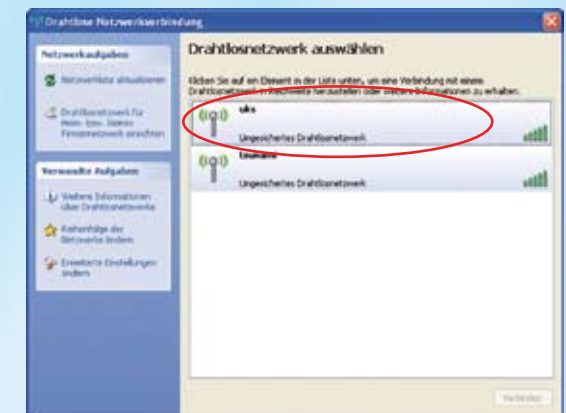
Drahtlose Netzwerkverbindung

Netzwerkaufgaben

Netzwerkliste aktualisieren

Drahtlosnetzwerk für Heim- bzw. kleines Firmennetzwerk einrichten

Verwandte Aufgaben

Weitere Informationen über Drahtlosnetzwerke

Reihenfolge der Netzwerke ändern

Erweiterte Einstellungen ändern

Drahtlosnetzwerk auswählen

Klicken Sie auf ein Element in der Liste unten, um eine Verbindung mit einem Drahtlosnetzwerk in Reichweite herzustellen oder weitere Informationen zu erhalten.

uks

Ungesichertes Drahtlosnetzwerk

Linuxuser

Ungesichertes Drahtlosnetzwerk

Verbinden